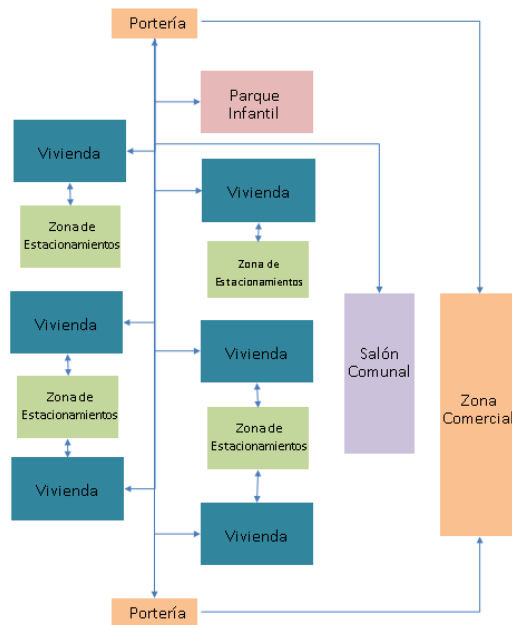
Portería

Parque Infantil

Vivienda

Zona de Estacionamientos

Vivienda

Zona de Estacionamientos

Vivienda

Zona de Estacionamientos

Vivienda

Vivienda

Zona de Estacionamientos

Vivienda

Vivienda

Salón Comunal

Zona Comercial

Portería